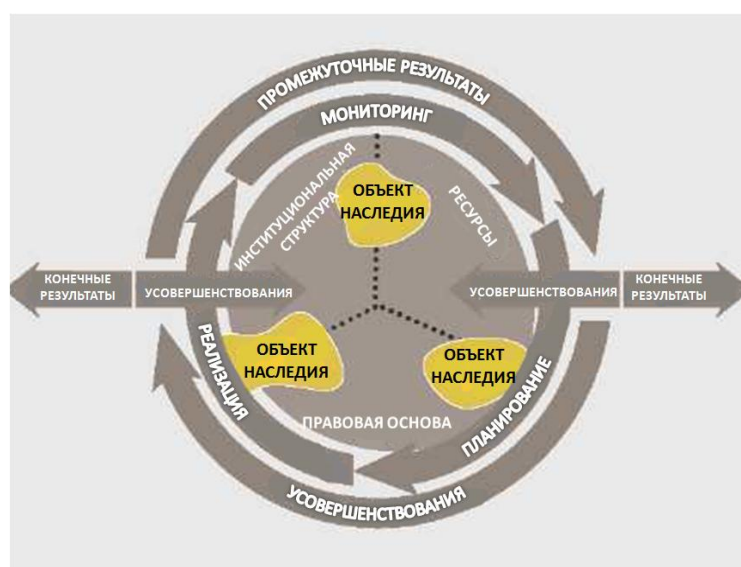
ПРОМЕЖУТОЧНЫЕ РЕЗУЛЬТАТЫ

МОНИТОРИНГ

ИНСТИТУЦИОНАЛЬНАЯ СТРУКТУРА

ОБЪЕКТ НАСЛЕДИЯ

РЕСУРСЫ

КОНЕЧНЫЕ РЕЗУЛЬТАТЫ

УСОВЕРШЕНСТВОВАНИЯ

УСОВЕРШЕНСТВОВАНИЯ

КОНЕЧНЫЕ РЕЗУЛЬТАТЫ

РЕАЛИЗАЦИЯ

ОБЪЕКТ НАСЛЕДИЯ

ОБЪЕКТ НАСЛЕДИЯ

ПЛАНИРОВАНИЕ

ПРАВОВАЯ ОСНОВА

УСОВЕРШЕНСТВОВАНИЯ